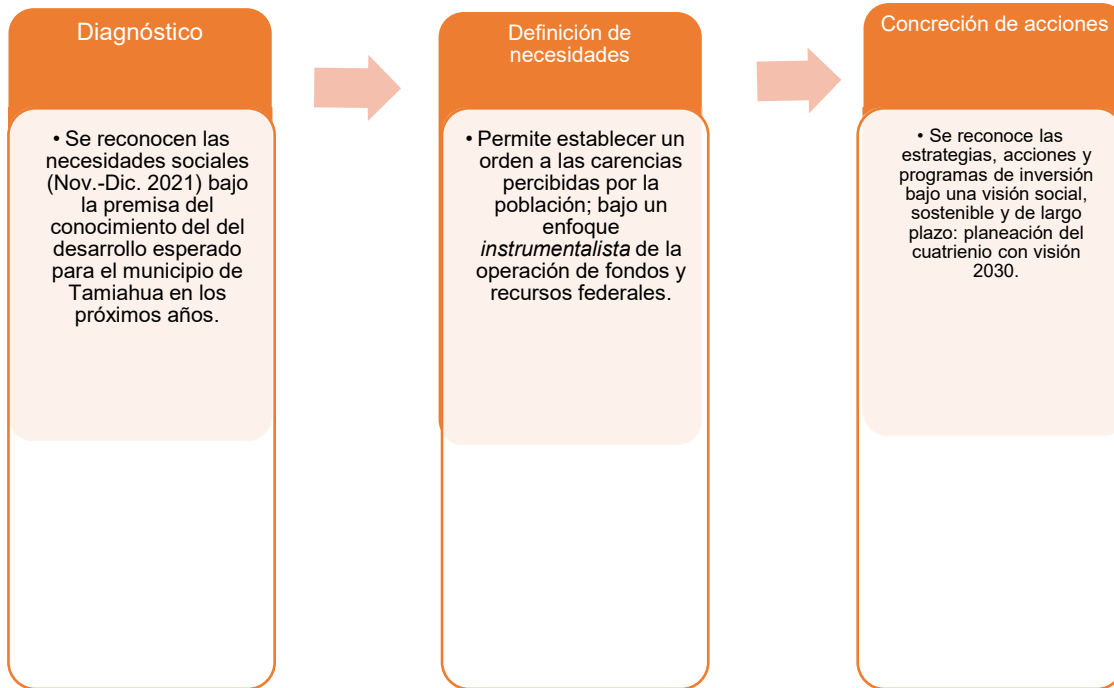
Diagnóstico

• Se reconocen las necesidades sociales (Nov.-Dic. 2021) bajo la premisa del conocimiento del del desarrollo esperado para el municipio de Tamiahua en los próximos años.

Definición de necesidades

• Permite establecer un orden a las carencias percibidas por la población; bajo un enfoque *instrumentalista* de la operación de fondos y recursos federales.

Concreción de acciones

• Se reconoce las estrategias, acciones y programas de inversión bajo una visión social, sostenible y de largo plazo: planeación del cuatrienio con visión 2030.